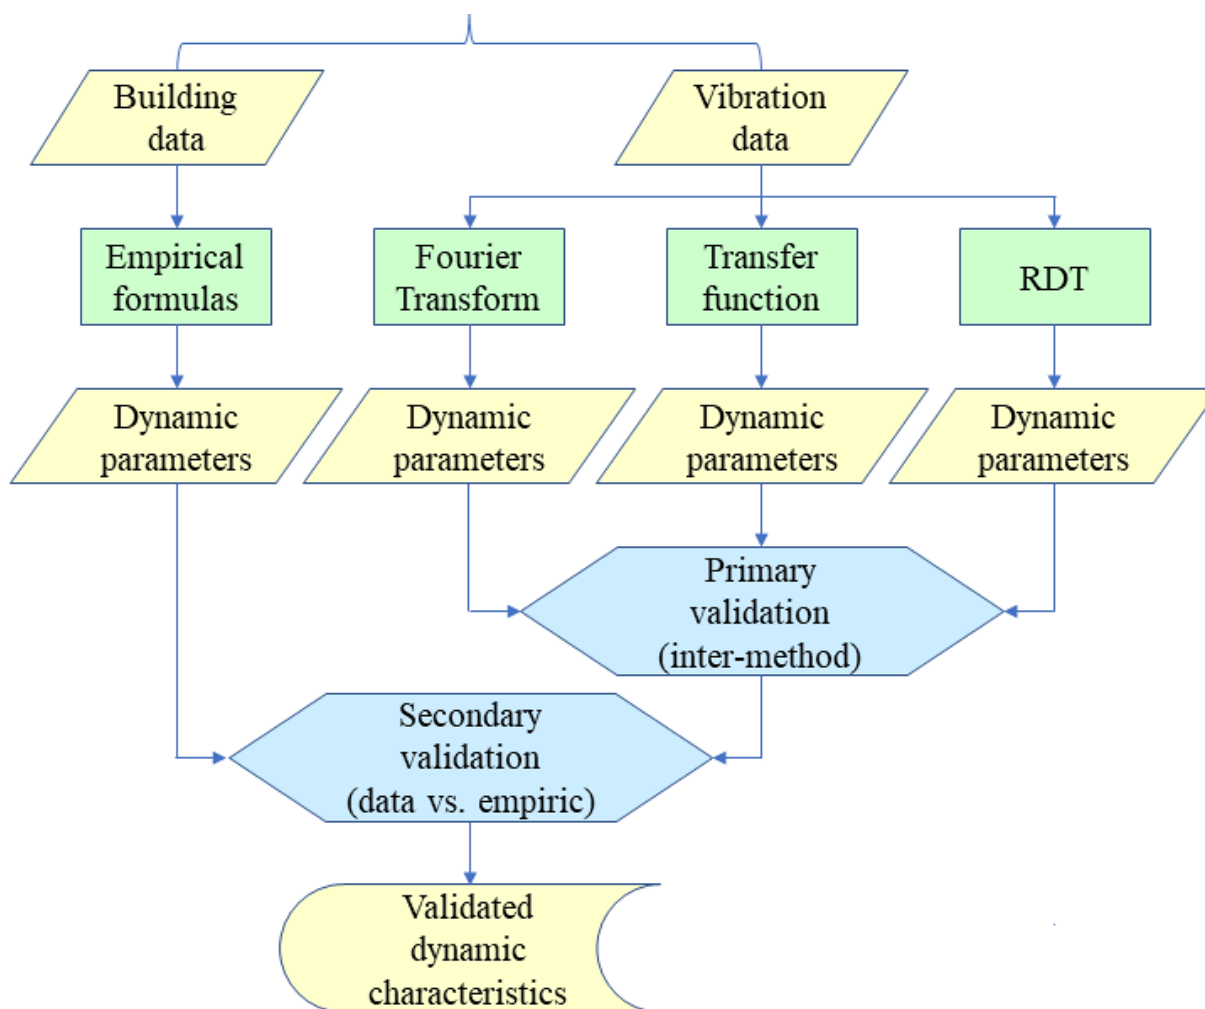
Building data

Vibration data

Empirical formulas

Fourier Transform

Transfer function

RDT

Dynamic parameters

Dynamic parameters

Dynamic parameters

Dynamic parameters

Primary validation (inter-method)

Secondary validation (data vs. empiric)

Validated dynamic characteristics